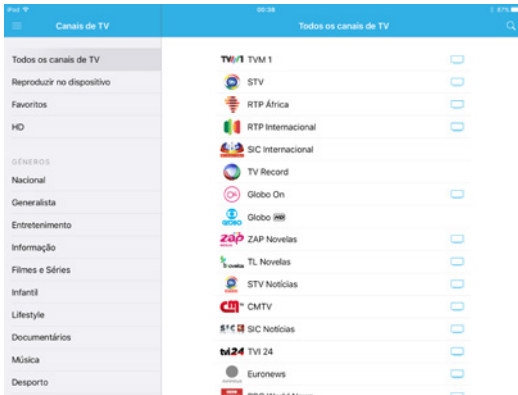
iPad
00:38
87%

Canais de TV
Todos os canais de TV

Todos os canais de TV
Reproduzir no dispositivo
Favoritos
HD

GÉNEROS
Nacional
Generalista
Entretenimento
Informação
Filmes e Séries
Infantil
Lifestyle
Documentários
Música
Desporto

TVM 1
STV
RTP África
RTP Internacional
SIC Internacional
TV Record
Globo On
Globo HD
ZAP Novelas
TL Novelas
STV Notícias
CMTV
SIC Notícias
TVI 24
Euronews
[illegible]